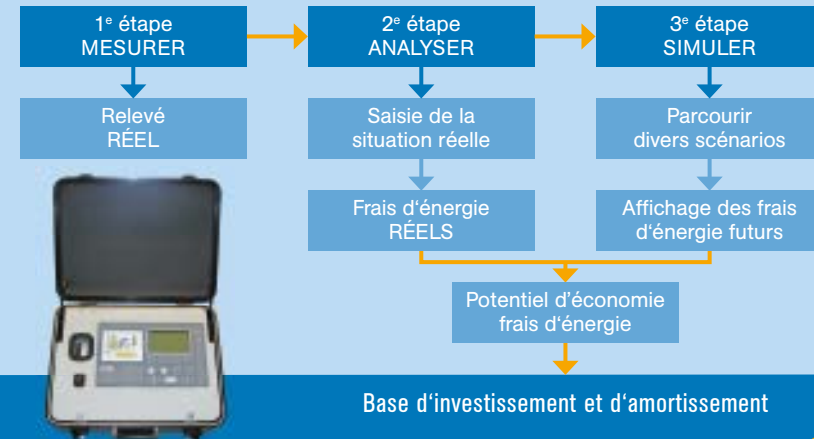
1$^{e}$ étape
MESURER

2$^{e}$ étape
ANALYSER

3$^{e}$ étape
SIMULER

Relevé
RÉEL

Saisie de la
situation réelle

Parcourir
divers scénarios

Frais d‘énergie
RÉELS

Affichage des frais
d‘énergie futurs

Potentiel d‘économie
frais d‘énergie

Base d‘investissement et d‘amortissement